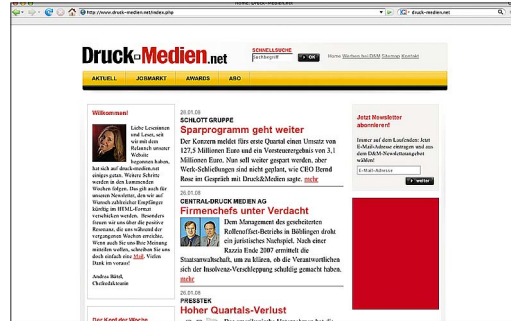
Home: Druck-Medien.net

http://www.druck-medien.net/index.php

druck-medien.net

Druck-Medien.net

SCHNELLSUCHE

Suchbegriff

OK

Home Werben bei D&M Sitemap Kontakt

AKTUELL JOBMARKT AWARDS ABO

Willkommen!

Liebe Leserinnen und Leser, seit wir mit dem Relaunch unserer Website begonnen haben, hat sich auf druck-medien.net einiges getan. Weitere Schritte werden in den kommenden Wochen folgen. Das gilt auch für unseren Newsletter, den wir auf Wunsch zahlreicher Empfänger künftig im HTML-Format verschicken werden. Besonders freuen wir uns über die positive Resonanz, die uns während der vergangenen Wochen erreichte. Wenn auch Sie uns Ihre Meinung mitteilen wollen, schreiben Sie uns doch einfach eine Mail. Vielen Dank im voraus!

Andrea Rätzl, Chefredakteurin

Der Kopf der Woche

28.01.08

SCHLOTT GRUPPE

Sparprogramm geht weiter

Der Konzern meldet fürs erste Quartal einen Umsatz von 127,5 Millionen Euro und ein Vorsteuerergebnis von 3,1 Millionen Euro. Nun soll weiter gespart werden, aber Werk-Schließungen sind nicht geplant, wie CEO Bernd Rose im Gespräch mit Druck&Medien sagte. mehr

28.01.08

CENTRAL-DRUCK MEDIEN AG

Firmenchefs unter Verdacht

Dem Management des geschlossenen Rollenoffset-Betriebs in Böblingen droht ein juristisches Nachspiel. Nach einer Razzia Ende 2007 ermittelt die Staatsanwaltschaft, um zu klären, ob die Verantwortlichen sich der Insolvenz-Verschleppung schuldig gemacht haben. mehr

28.01.08

PRESSTEK

Hoher Quartals-Verlust

Jetzt Newsletter abonnieren!

Immer auf dem Laufenden: Jetzt E-Mail-Adresse eintragen und aus den D&M-Newslettern auswählen!

E-Mail-Adresse

weiter